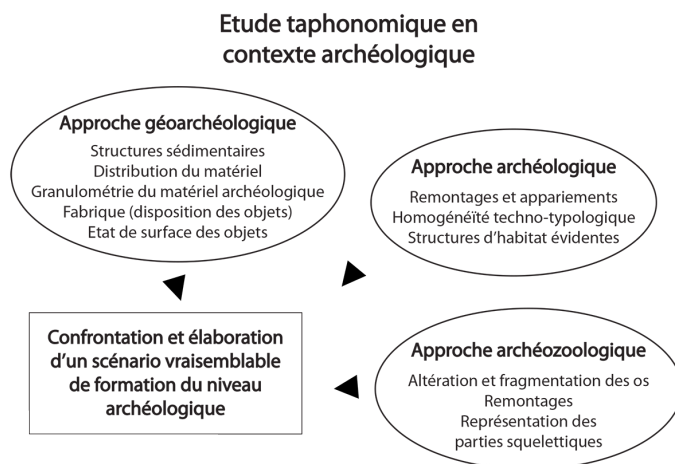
Etude taphonomique en contexte archéologique

Approche géoarchéologique
Structures sédimentaires
Distribution du matériel
Granulométrie du matériel archéologique
Fabrique (disposition des objets)
Etat de surface des objets

Approche archéologique
Remontages et appariements
Homogénéité techno-typologique
Structures d'habitat évidentes

Confrontation et élaboration d'un scénario vraisemblable de formation du niveau archéologique

Approche archéozoologique
Altération et fragmentation des os
Remontages
Représentation des parties squelettiques